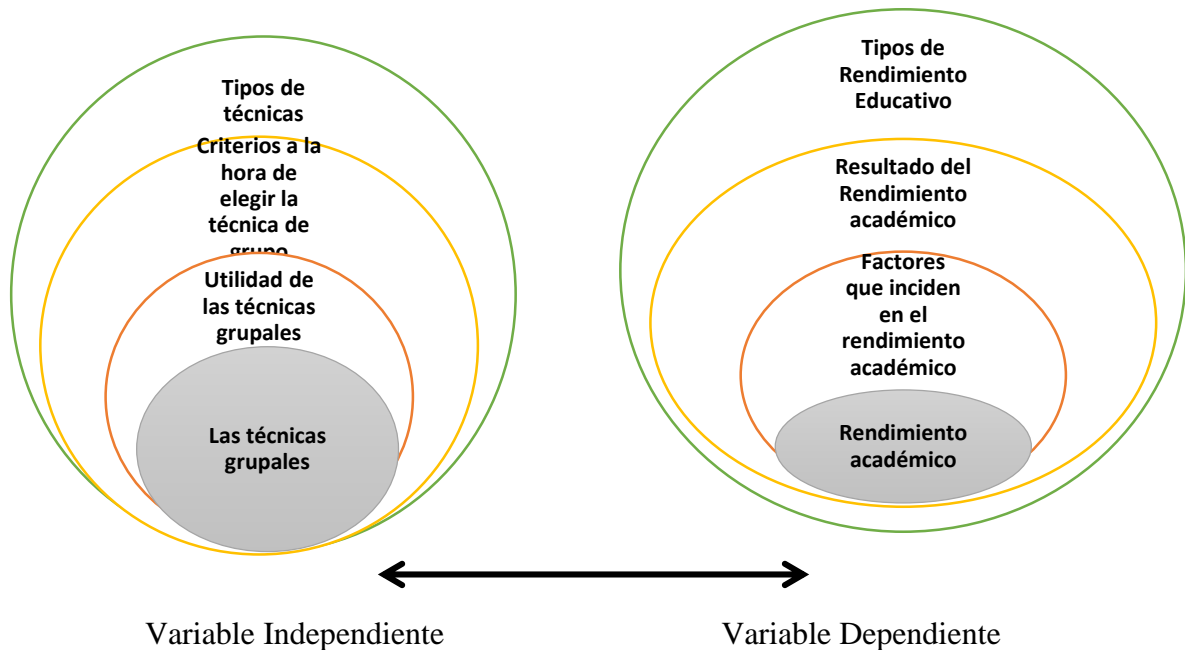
Tipos de técnicas

Criterios a la hora de elegir la técnica de grupo

Utilidad de las técnicas grupales

Las técnicas grupales

Tipos de Rendimiento Educativo

Resultado del Rendimiento académico

Factores que inciden en el rendimiento académico

Rendimiento académico

Variable Independiente

Variable Dependiente